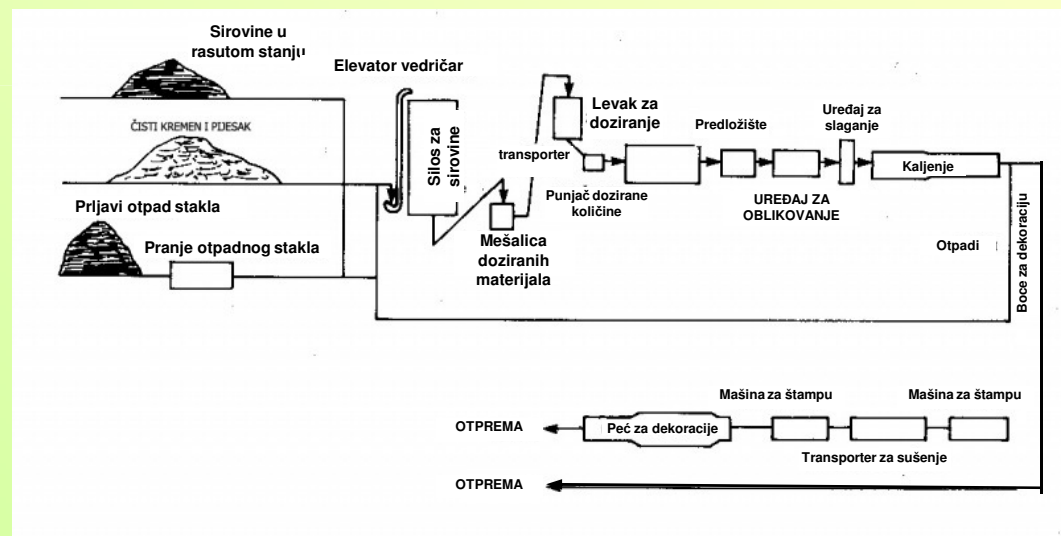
Sirovine u rasutom stanju

Elevator vedričar

ČISTI KREMEN I PIJESAK

Prljavi otpad stakla

Pranje otpadnog stakla

Silos za sirovine

transporter

Levak za doziranje

Punjač dozirane količine

Mešalica doziranih materijala

Predložište

Uređaj za slaganje

Kaljenje

UREĐAJ ZA OBLIKOVANJE

Otpadi

Boce za dekoraciju

Mašina za štampu

Mašina za štampu

OTPREMA

Peć za dekoracije

Transporter za sušenje

OTPREMA